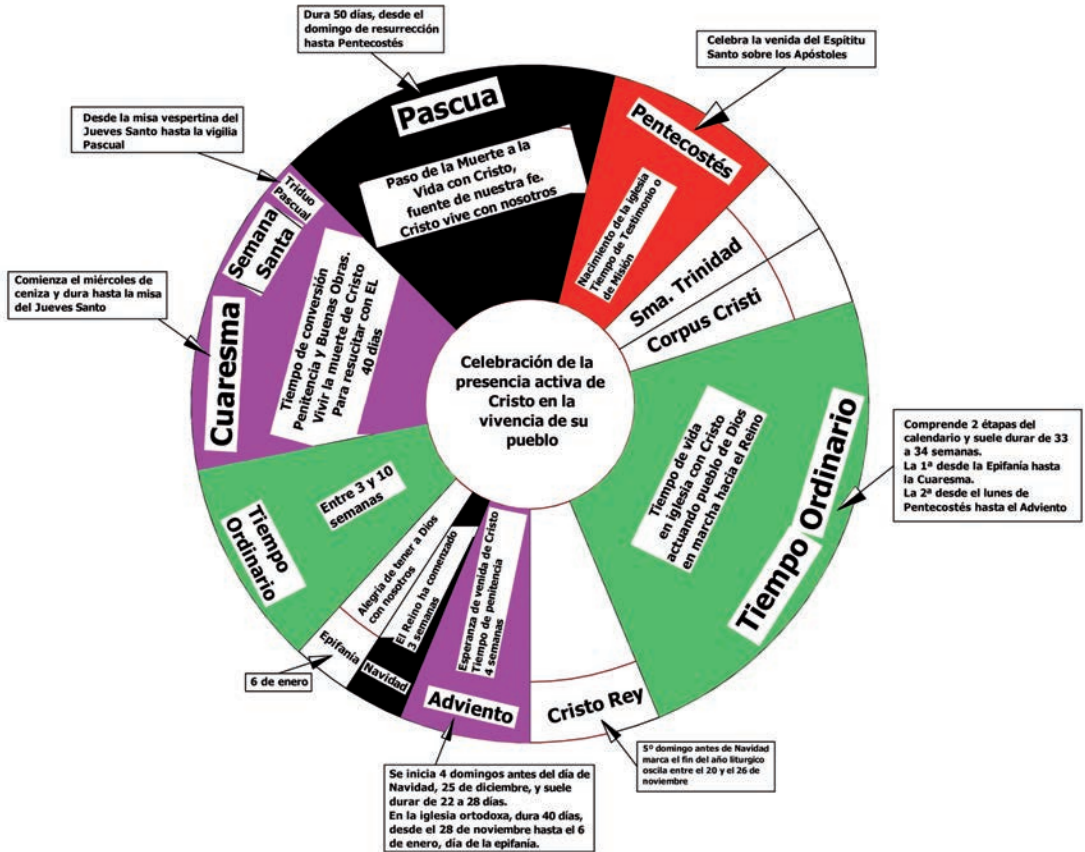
Dura 50 días, desde el domingo de resurrección hasta Pentecostés

Celebra la venida del Espítitu Santo sobre los Apóstoles

Desde la misa vespertina del Jueves Santo hasta la vigilia Pascual

Pascua

Paso de la Muerte a la Vida con Cristo, fuente de nuestra fe. Cristo vive con nosotros

Pentecostés

Nacimiento de la iglesia Tiempo de Testimonio o de Misión

Triduo Pascual

Semana Santa

Comienza el miércoles de ceniza y dura hasta la misa del Jueves Santo

Cuaresma

Tiempo de conversión Penitencia y Buenas Obras. Vivir la muertie de Cristo Para resucitar con EL 40 días

Sma. Trinidad

Corpus Cristi

Celebración de la presencia activa de Cristo en la vivencia de su pueblo

Tiempo de vida en iglesia con Cristo actuando pueblo de Dios en marcha hacia el Reino

Tiempo Ordinario

Comprende 2 étapas del calendario y suele durar de 33 a 34 semanas.
La 1ª desde la Epifanía hasta la Cuaresma.
La 2ª desde el lunes de Pentecostés hasta el Adviento

Tiempo Ordinario

Entre 3 y 10 semanas

Alegría de tener a Dios con nosotros

El Reino ha comenzado 3 semanas

Esperanza de venida de Cristo Tiempo de penitencia 4 semanas

Epifanía

Navidad

6 de enero

Adviento

Cristo Rey

5º domingo antes de Navidad marca el fin del año litúrgico oscila entre el 20 y el 26 de noviembre

Se inicia 4 domingos antes del día de Navidad, 25 de diciembre, y suele durar de 22 a 28 días.
En la iglesia ortodoxa, dura 40 días, desde el 28 de noviembre hasta el 6 de enero, día de la epifanía.